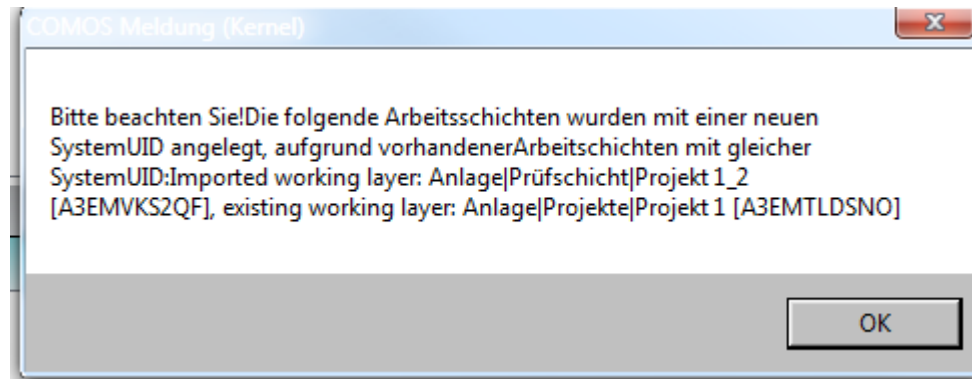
COMOS Meldung (Kernel)

Bitte beachten Sie!Die folgende Arbeitsschichten wurden mit einer neuen SystemUID angelegt, aufgrund vorhandenerArbeitschichten mit gleicher SystemUID:Imported working layer: Anlage|Prüfschicht|Projekt 1_2 [A3EMVKS2QF], existing working layer: Anlage|Projekte|Projekt 1 [A3EMTLDSNO]

OK